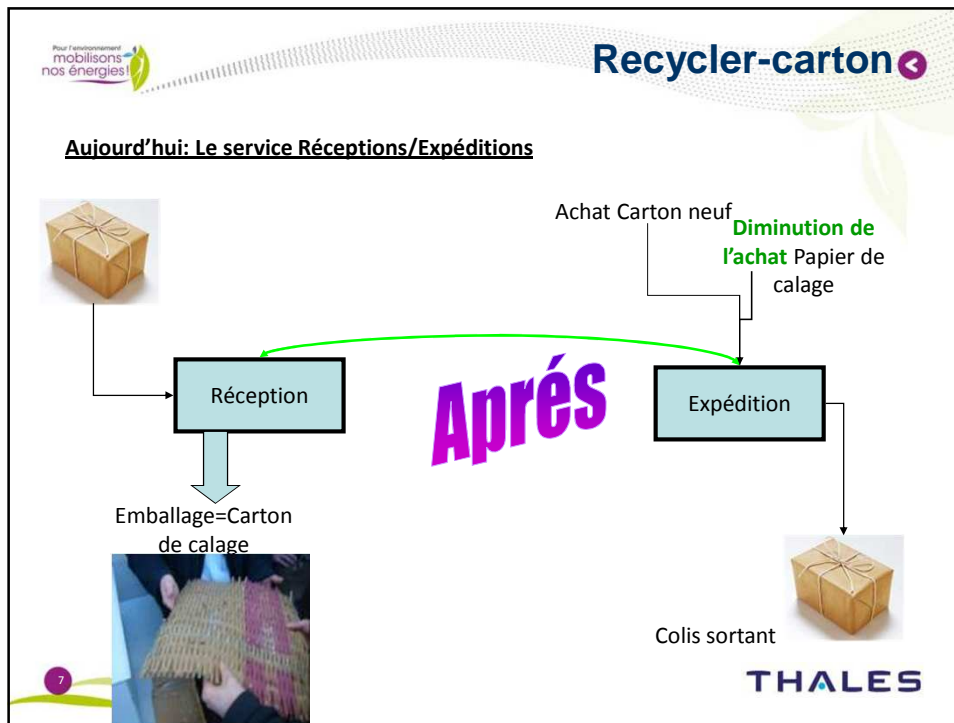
Pour l'environnement mobilisons nos énergies!

Recycler-carton

Aujourd'hui: Le service Réceptions/Expéditions

Achat Carton neuf

Diminution de l'achat Papier de calage

Réception

Aprés

Expédition

Emballage=Carton de calage

Colis sortant

7

THALES